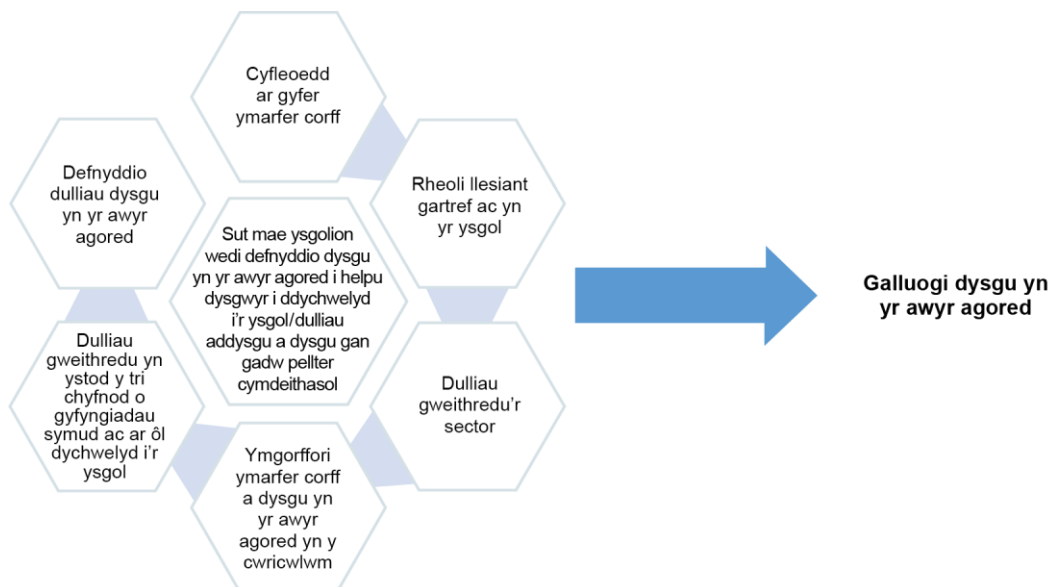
Cyfleoedd ar gyfer ymarfer corff

Defnyddio dulliau dysgu yn yr awyr agored

Rheoli llesiant gartref ac yn yr ysgol

Sut mae ysgolion wedi defnyddio dysgu yn yr awyr agored i helpu dysgwyr i ddychwelyd i'r ysgol/dulliau addysgu a dysgu gan gadw pellter cymdeithasol

Dulliau gweithredu yn ystod y tri chyfnod o gyfyngiadau symud ac ar ôl dychwelyd i'r ysgol

Dulliau gweithredu'r sector

Ymgorffori ymarfer corff a dysgu yn yr awyr agored yn y cwricwlwm

Galluogi dysgu yn yr awyr agored